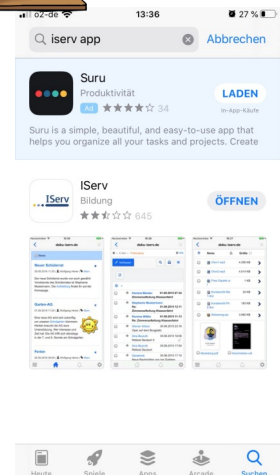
o2-de 13:36 27 %

iserv app Abbrechen

Suru
Produktivität
Ad ★★★★☆ 34
LADEN
In-App-Käufe

Suru is a simple, beautiful, and easy-to-use app that helps you organize all your tasks and projects. Create

IServ
IServ
Bildung
★★☆☆☆ 645
ÖFFNEN

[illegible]

Heute Spiele Apps Arcade Suchen